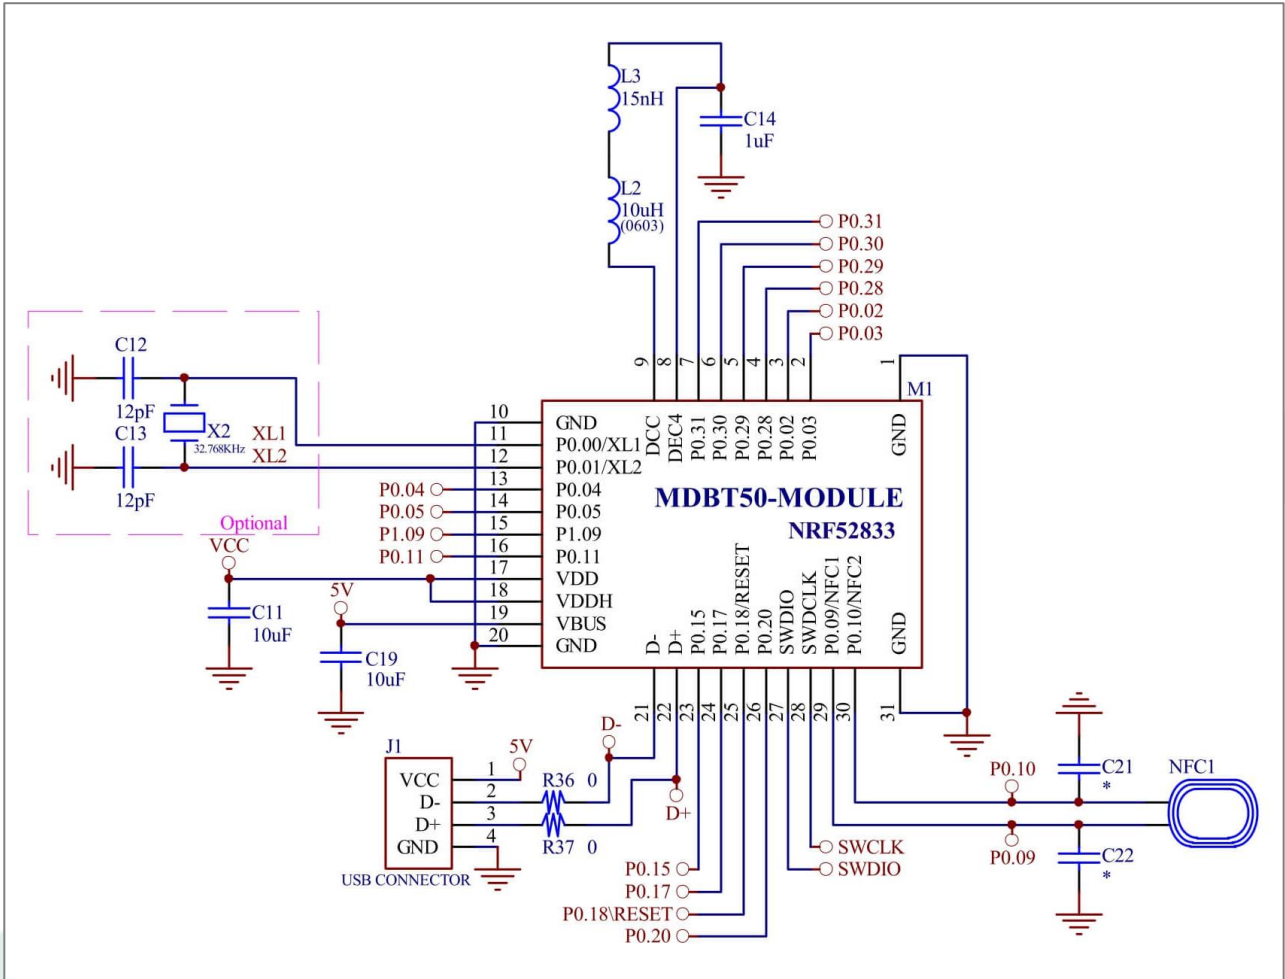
L3
15nH

C14
1uF

L2
10uH
(0603)

P0.31
P0.30
P0.29
P0.28
P0.02
P0.03

C12
12pF
X2
32.768KHz
XL1
XL2
C13
12pF
Optional

9 8 7 6 5 4 3 2 1
M1

DCC
DEC4
P0.31
P0.30
P0.29
P0.28
P0.02
P0.03
GND

10 GND
11 P0.00/XL1
12 P0.01/XL2
13 P0.04
14 P0.05
15 P1.09
16 P0.11
17 VDD
18 VDDH
19 VBUS
20 GND

P0.04
P0.05
P1.09
P0.11

MDBT50-MODULE
NRF52833

VCC
C11
10uF
5V
C19
10uF

D-
D+
P0.15
P0.17
P0.18/RESET
P0.20
SWDIO
SWDCLK
P0.09/NFC1
P0.10/NFC2
GND

21 22 23 24 25 26 27 28 29 30 31

D-
D+

J1
1 VCC
2 D-
3 D+
4 GND
USB CONNECTOR
5V
R36 0
R37 0

P0.15
P0.17
P0.18\RESET
P0.20
SWCLK
SWDIO

P0.10
P0.09
C21
*
C22
*
NFC1